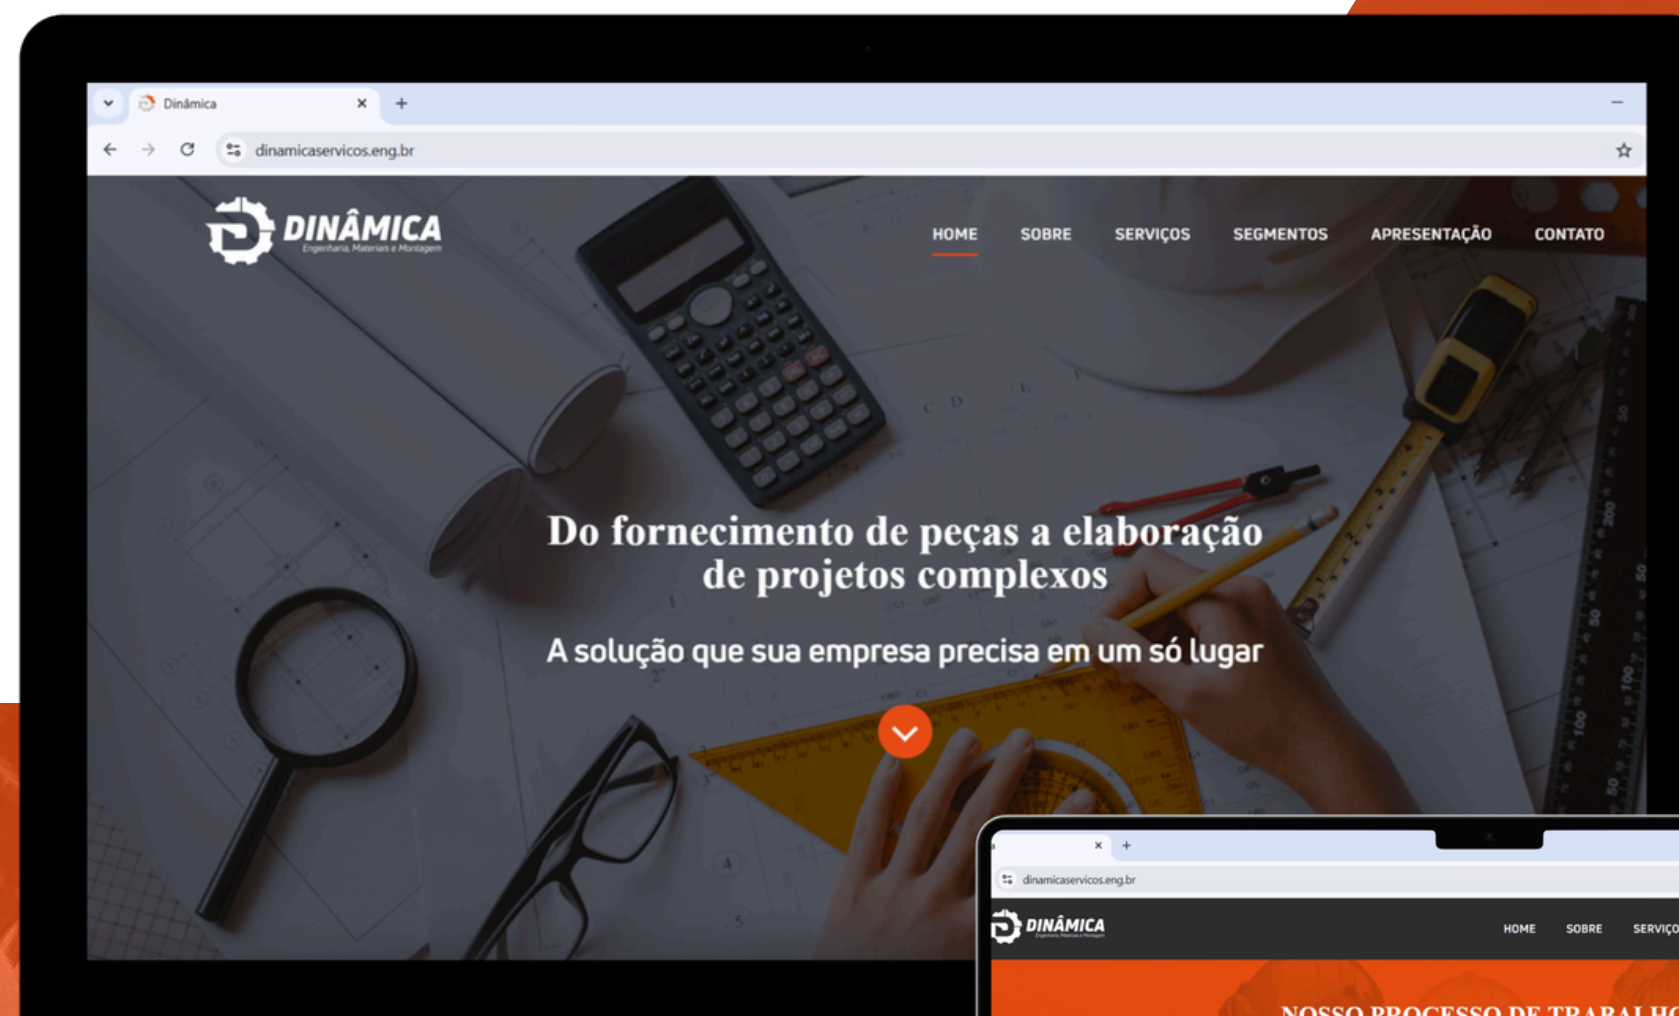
Dinâmica
dinamicaservicos.eng.br

DINÂMICA
Engenharia, Materiais e Montagem

HOME SOBRE SERVIÇOS SEGMENTOS APRESENTAÇÃO CONTATO

Do fornecimento de peças a elaboração de projetos complexos

A solução que sua empresa precisa em um só lugar

dinamicaservicos.eng.br

DINÂMICA
Engenharia, Materiais e Montagem

HOME SOBRE SERVIÇO

NOSSO PROCESSO DE TRABALHO